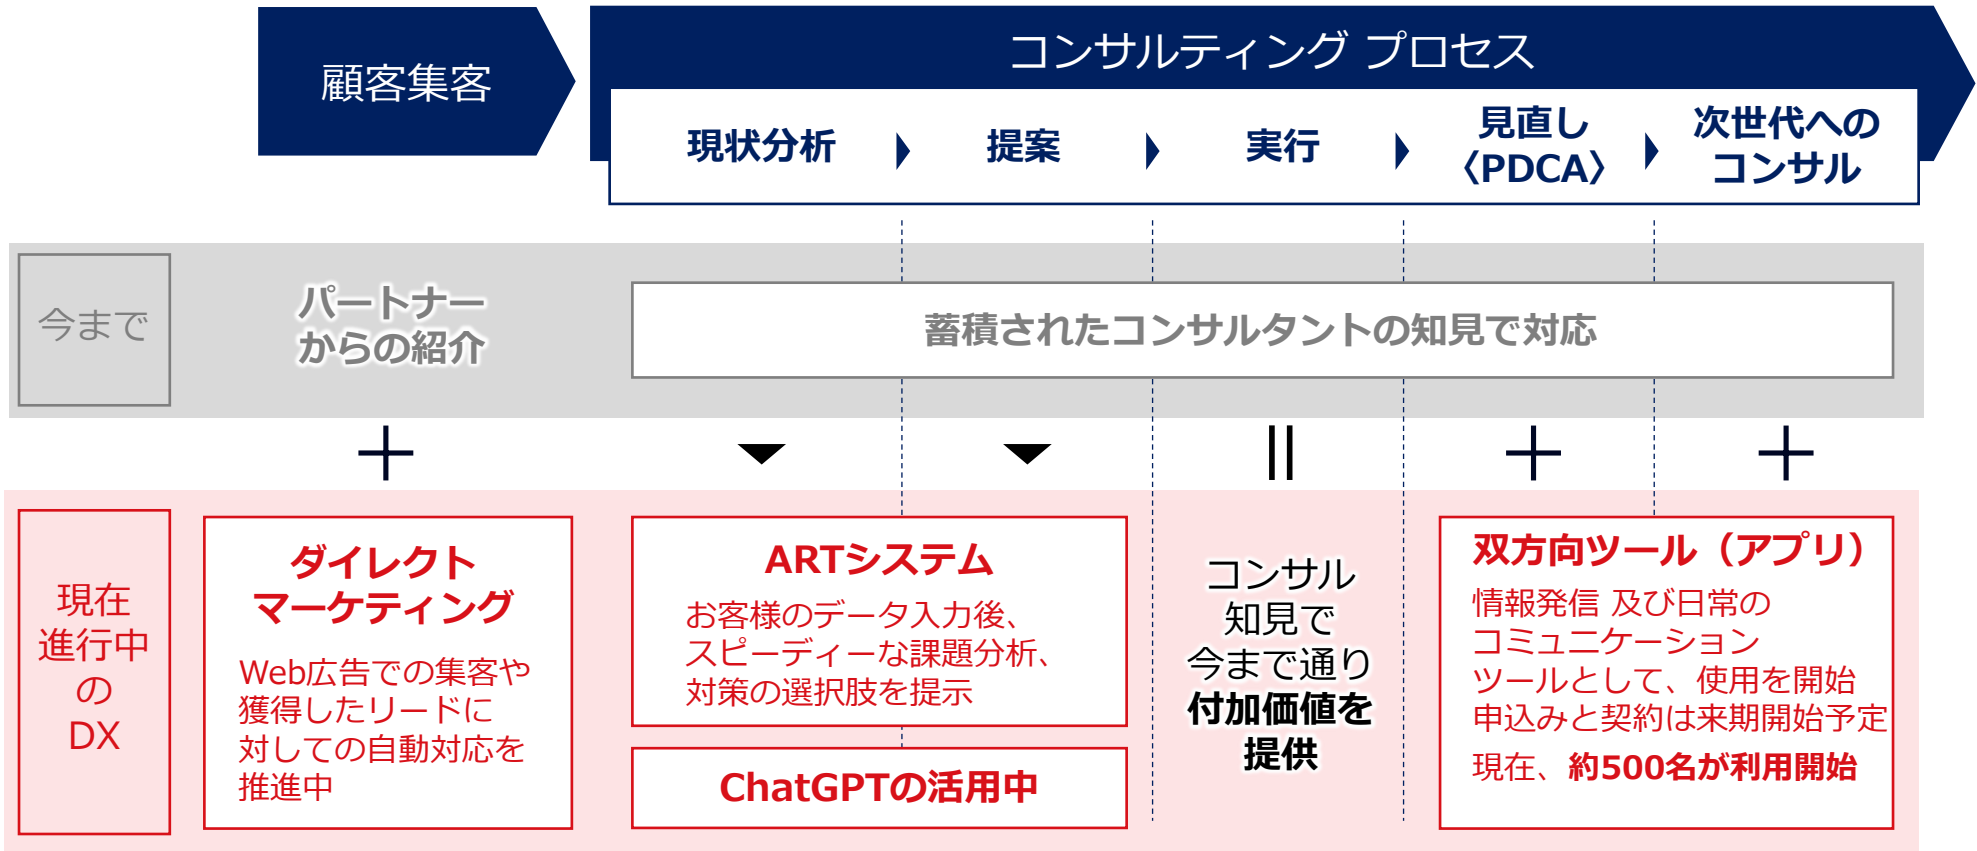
顧客集客

コンサルティング プロセス

現状分析 提案 実行 見直し〈PDCA〉 次世代へのコンサル

今まで

パートナーからの紹介

蓄積されたコンサルタントの知見で対応

＋

＋

＋

現在進行中のDX

ダイレクトマーケティング

Web広告での集客や獲得したリードに対しての自動対応を推進中

ARTシステム

お客様のデータ入力後、スピーディーな課題分析、対策の選択肢を提示

ChatGPTの活用中

コンサル知見で今まで通り付加価値を提供

双方向ツール（アプリ）

情報発信 及び日常のコミュニケーションツールとして、使用を開始
申込みと契約は来期開始予定

現在、約500名が利用開始